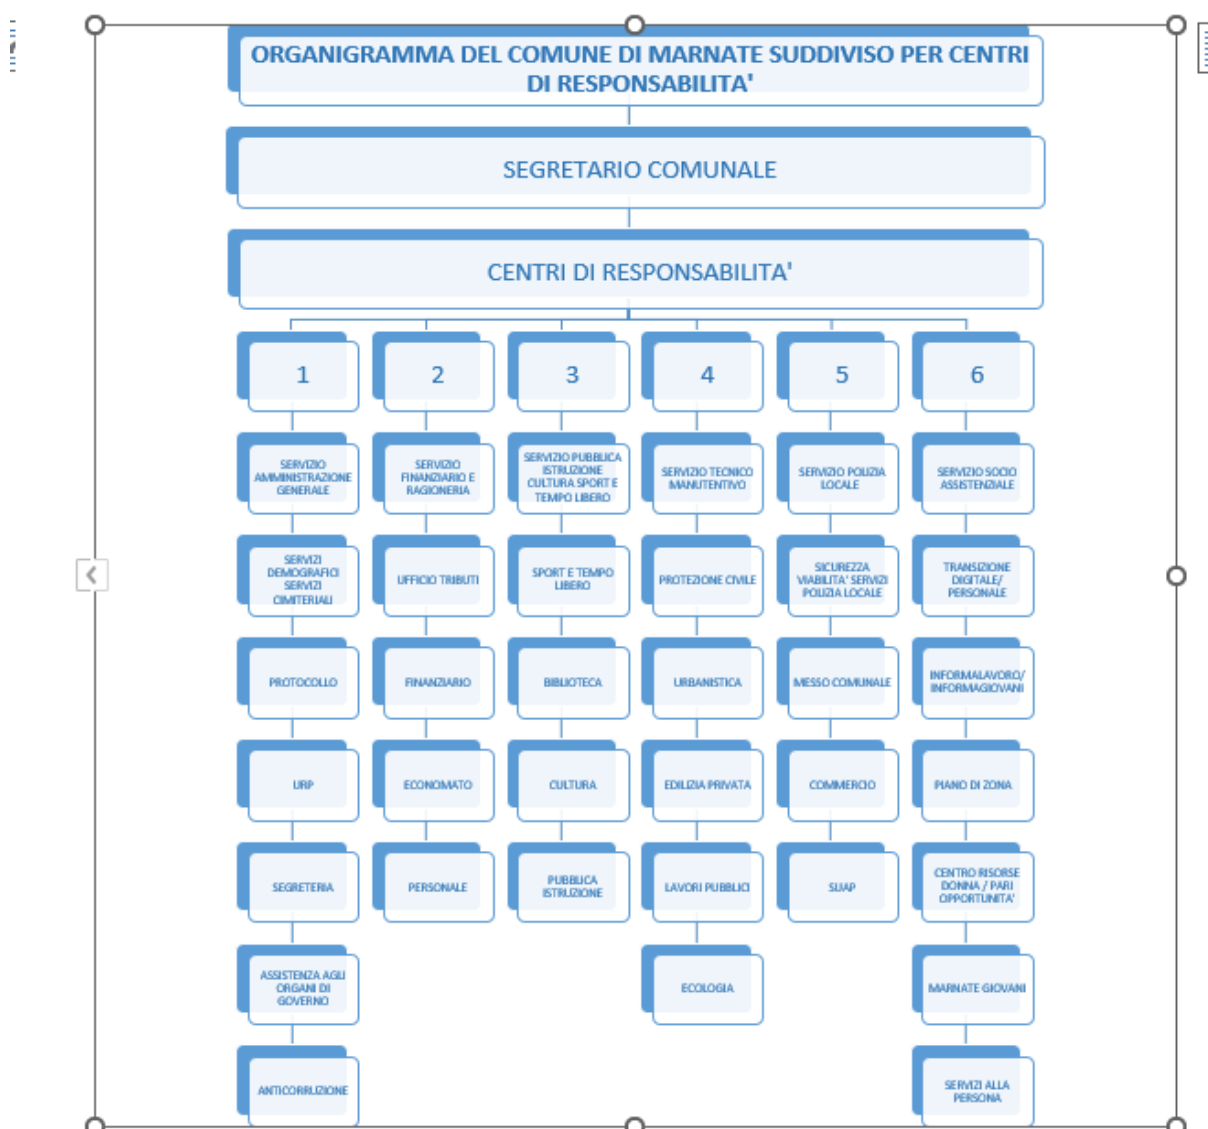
ORGANIGRAMMA DEL COMUNE DI MARNATE SUDDIVISO PER CENTRI DI RESPONSABILITA'

SEGRETARIO COMUNALE

CENTRI DI RESPONSABILITA'

1

SERVIZIO AMMINISTRAZIONE GENERALE

SERVIZI DEMOGRAFICI SERVIZI CIMITERIALI

PROTOCOLLO

URP

SEGRETERIA

ASSISTENZA AGLI ORGANI DI GOVERNO

ANTICORRUZIONE

2

SERVIZIO FINANZIARIO E RAGIONERIA

UFFICIO TRIBUTI

FINANZIARIO

ECONOMATO

PERSONALE

3

SERVIZIO PUBBLICA ISTRUZIONE CULTURA SPORT E TEMPO LIBERO

SPORT E TEMPO LIBERO

BIBLIOTECA

CULTURA

PUBBLICA ISTRUZIONE

4

SERVIZIO TECNICO MANUTENTIVO

PROTEZIONE CIVILE

URBANISTICA

EDILIZIA PRIVATA

LAVORI PUBBLICI

ECOLOGIA

5

SERVIZIO POLIZIA LOCALE

SICUREZZA VIABILITA' SERVIZI POLIZIA LOCALE

MESSO COMUNALE

COMMERCIO

SUAP

6

SERVIZIO SOCIO ASSISTENZIALE

TRANSIZIONE DIGITALE/ PERSONALE

INFORMALAVORO/ INFORMAGIOVANI

PIANO DI ZONA

CENTRO RISORSE DONNA / PARI OPPORTUNITA'

MARNATE GIOVANI

SERVIZI ALLA PERSONA